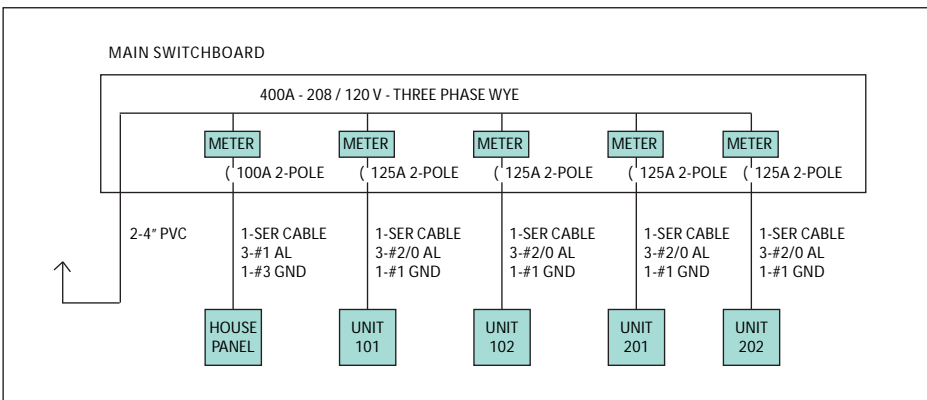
MAIN SWITCHBOARD

400A - 208 / 120 V - THREE PHASE WYE

METER
( 100A 2-POLE

METER
( 125A 2-POLE

METER
( 125A 2-POLE

METER
( 125A 2-POLE

METER
( 125A 2-POLE

2-4" PVC

1-SER CABLE
3-#1 AL
1-#3 GND

1-SER CABLE
3-#2/0 AL
1-#1 GND

1-SER CABLE
3-#2/0 AL
1-#1 GND

1-SER CABLE
3-#2/0 AL
1-#1 GND

1-SER CABLE
3-#2/0 AL
1-#1 GND

HOUSE PANEL

UNIT 101

UNIT 102

UNIT 201

UNIT 202